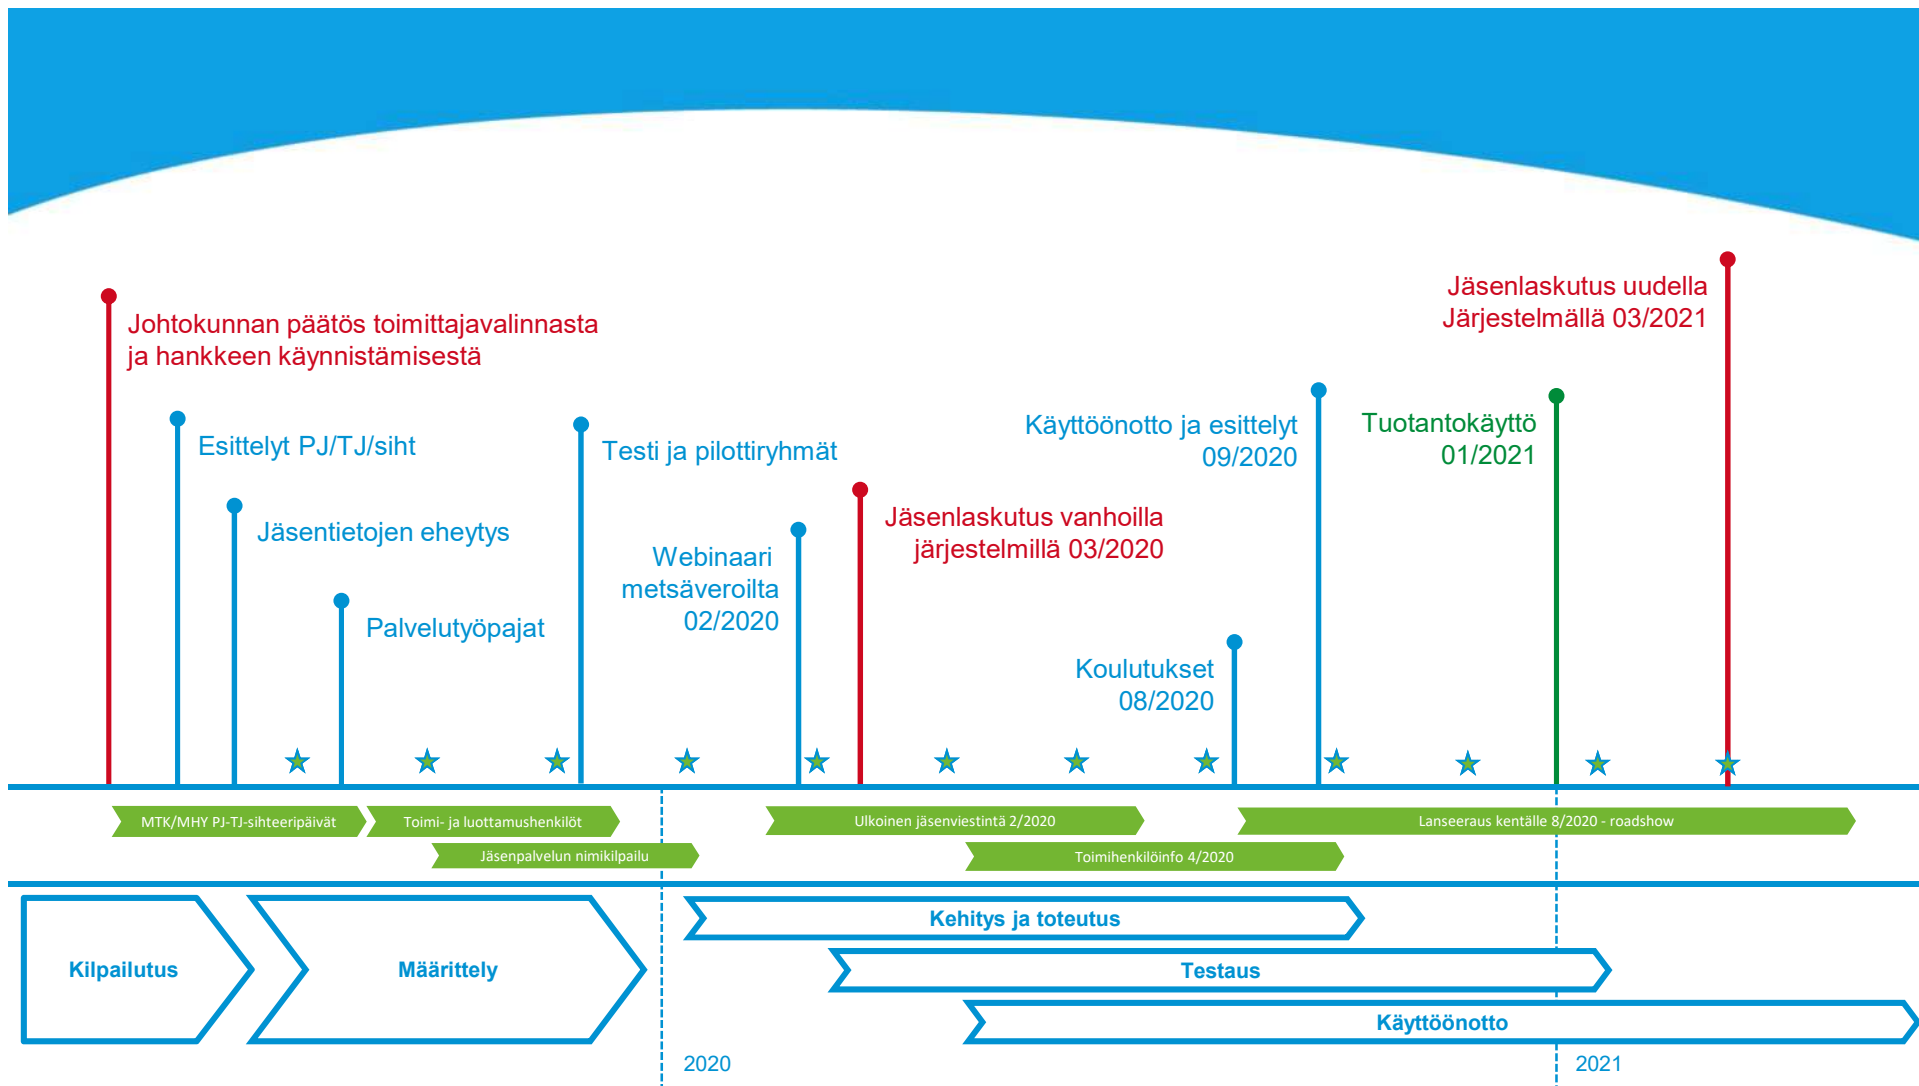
Johtokunnan päätös toimittajavalinnasta ja hankkeen käynnistämisestä

Esittelyt PJ/TJ/siht

Jäsentietojen eheytys

Palvelutyöpajat

Testi ja pilottiryhmät

Webinaari metsäveroilta 02/2020

Jäsenlaskutus vanhoilla järjestelmillä 03/2020

Koulutukset 08/2020

Käyttöönotto ja esittelyt 09/2020

Tuotantokäyttö 01/2021

Jäsenlaskutus uudella Järjestelmällä 03/2021

MTK/MHY PJ-TJ-sihteeripäivät

Toimi- ja luottamushenkilöt

Jäsenpalvelun nimikilpailu

Ulkoinen jäsenviestintä 2/2020

Toimihenkilöinfo 4/2020

Lanseeraus kentälle 8/2020 - roadshow

Kilpailutus

Määrittely

Kehitys ja toteutus

Testaus

Käyttöönotto

2020

2021